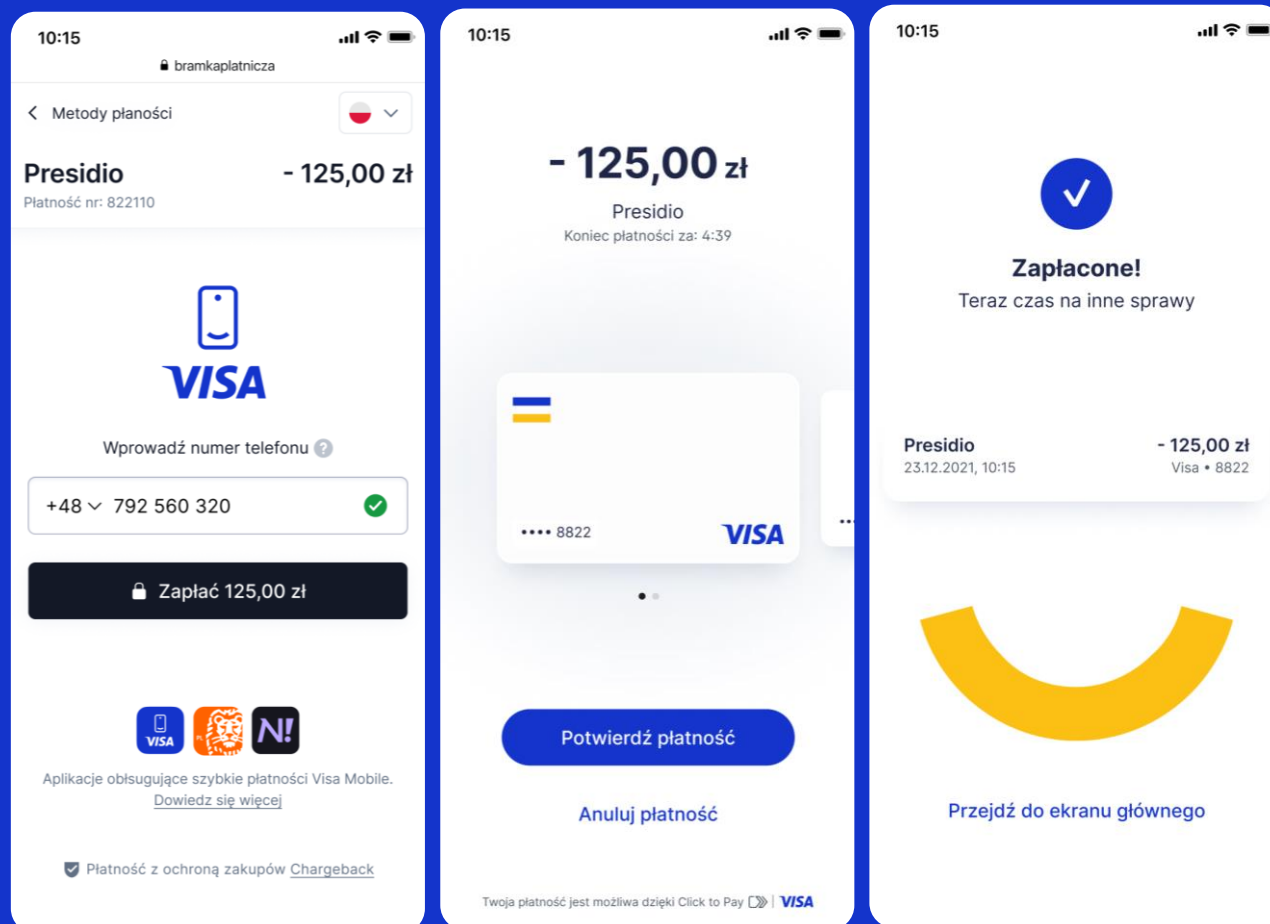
10:15
bramkaplatnicza

Metody płaności

Presidio
- 125,00 zł
Płatność nr: 822110

VISA

Wprowadź numer telefonu ?

+48 792 560 320

Zapłać 125,00 zł

VISA N!

Aplikacje obsługujące szybkie płatności Visa Mobile. Dowiedz się więcej

Płatność z ochroną zakupów Chargeback

10:15

- 125,00 zł
Presidio
Koniec płatności za: 4:39

•••• 8822 VISA

Potwierdź płatność

Anuluj płatność

Twoja płatność jest możliwa dzięki Click to Pay | VISA

10:15

Zapłacone!
Teraz czas na inne sprawy

Presidio
23.12.2021, 10:15
- 125,00 zł
Visa • 8822

Przejdź do ekranu głównego